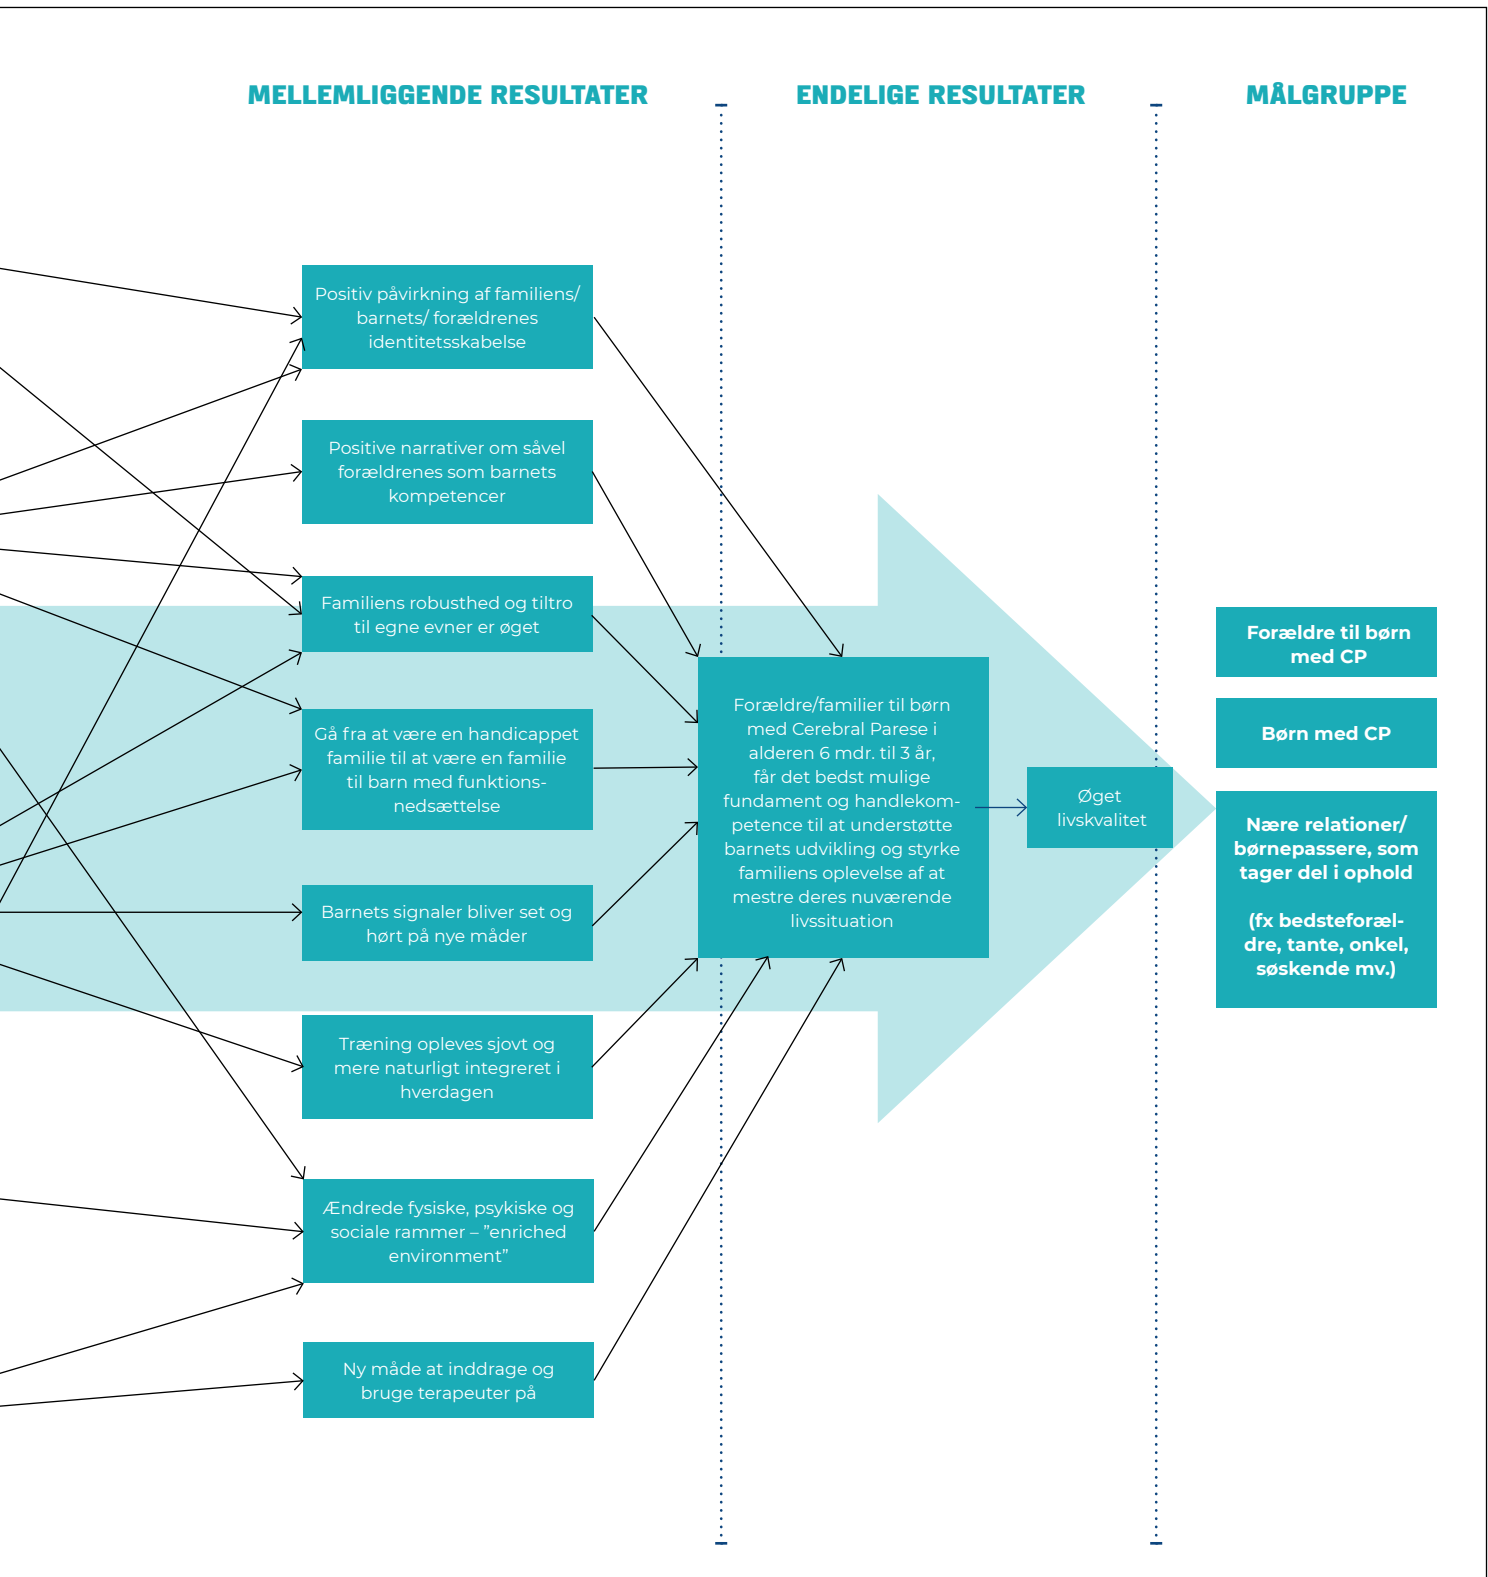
MELLEMLIGGENDE RESULTATER

ENDELIGE RESULTATER

MÅLGRUPPE

Positiv påvirkning af familiens/ barnets/ forældrenes identitetsskabelse

Positive narrativer om såvel forældrenes som barnets kompetencer

Familiens robusthed og tiltro til egne evner er øget

Gå fra at være en handicappet familie til at være en familie til barn med funktionsnedsættelse

Barnets signaler bliver set og hørt på nye måder

Træning opleves sjovt og mere naturligt integreret i hverdagen

Ændrede fysiske, psykiske og sociale rammer – ”enriched environment”

Ny måde at inddrage og bruge terapeuter på

Forældre/familier til børn med Cerebral Parese i alderen 6 mdr. til 3 år, får det bedst mulige fundament og handlekompetence til at understøtte barnets udvikling og styrke familiens oplevelse af at mestre deres nuværende livssituation

Øget livskvalitet

Forældre til børn med CP

Børn med CP

Nære relationer/ børnepassere, som tager del i ophold

(fx bedsteforældre, tante, onkel, søskende mv.)